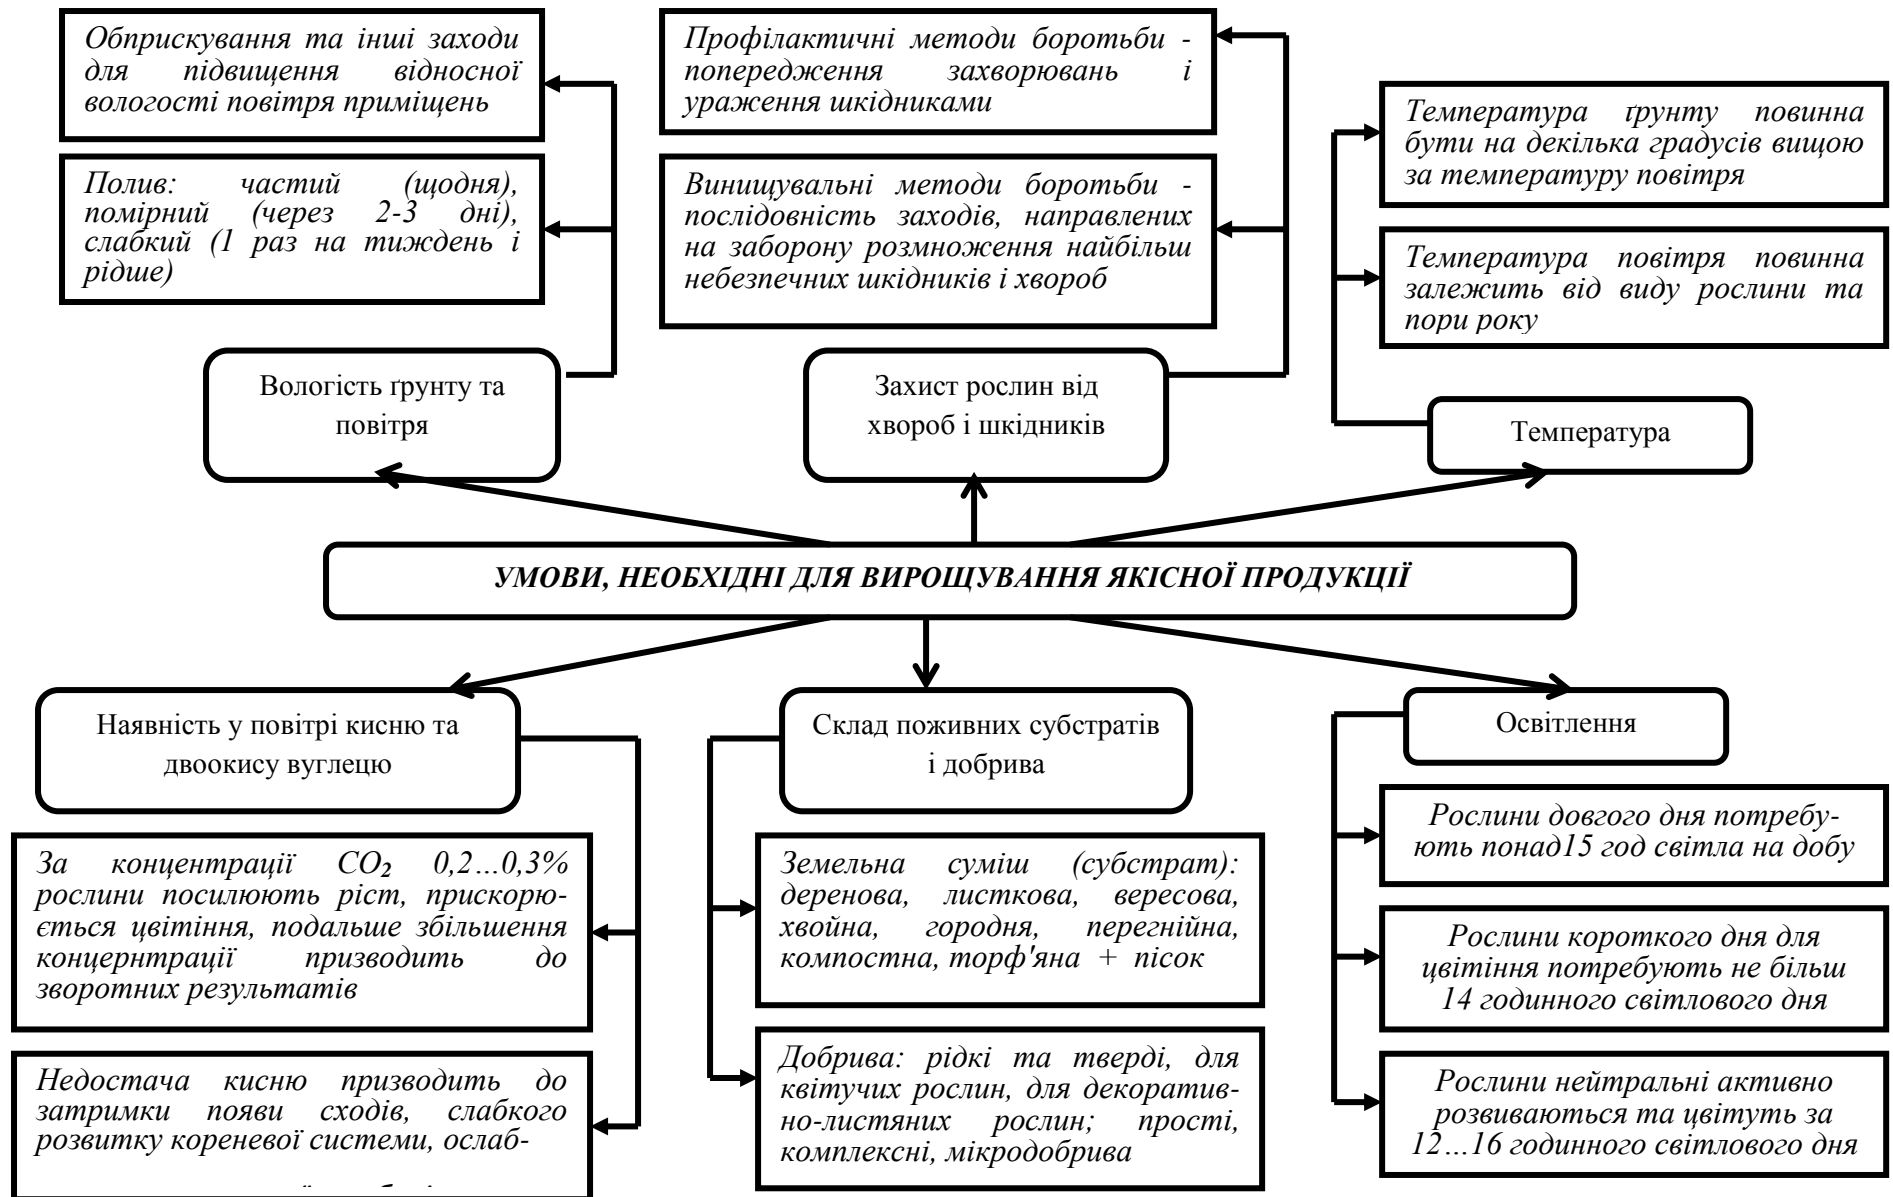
Обприскування та інші заходи для підвищення відносної вологості повітря приміщень

Полив: частий (щодня), помірний (через 2-3 дні), слабкий (1 раз на тиждень і рідше)

Вологість ґрунту та повітря

Профілактичні методи боротьби - попередження захворювань і ураження шкідниками

Винищувальні методи боротьби - послідовність заходів, направлених на заборону розмноження найбільш небезпечних шкідників і хвороб

Захист рослин від хвороб і шкідників

Температура ґрунту повинна бути на декілька градусів вищою за температуру повітря

Температура повітря повинна залежить від виду рослини та пори року

Температура

УМОВИ, НЕОБХІДНІ ДЛЯ ВИРОЩУВАННЯ ЯКІСНОЇ ПРОДУКЦІЇ

Наявність у повітрі кисню та двоокису вуглецю

За концентрації $CO_2$ 0,2…0,3% рослини посилюють ріст, прискорюється цвітіння, подальше збільшення концернтрації призводить до зворотних результатів

Недостача кисню призводить до затримки появи сходів, слабкого розвитку кореневої системи, ослаб-

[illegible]

Склад поживних субстратів і добрива

Земельна суміш (субстрат): деренова, листкова, вересова, хвойна, городня, перегнійна, компостна, торф'яна + пісок

Добрива: рідкі та тверді, для квітучих рослин, для декоративно-листяних рослин; прості, комплексні, мікродобрива

Освітлення

Рослини довгого дня потребують понад15 год світла на добу

Рослини короткого дня для цвітіння потребують не більш 14 годинного світлового дня

Рослини нейтральні активно розвиваються та цвітуть за 12…16 годинного світлового дня